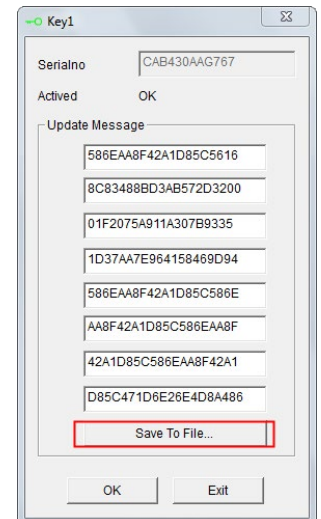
Key1

Serialno CAB430AAG767

Actived OK

Update Message

586EAA8F42A1D85C5616

8C83488BD3AB572D3200

01F2075A911A307B9335

1D37AA7E964158469D94

586EAA8F42A1D85C586E

AA8F42A1D85C586EAA8F

42A1D85C586EAA8F42A1

D85C471D6E26E4D8A486

Save To File...

OK

Exit